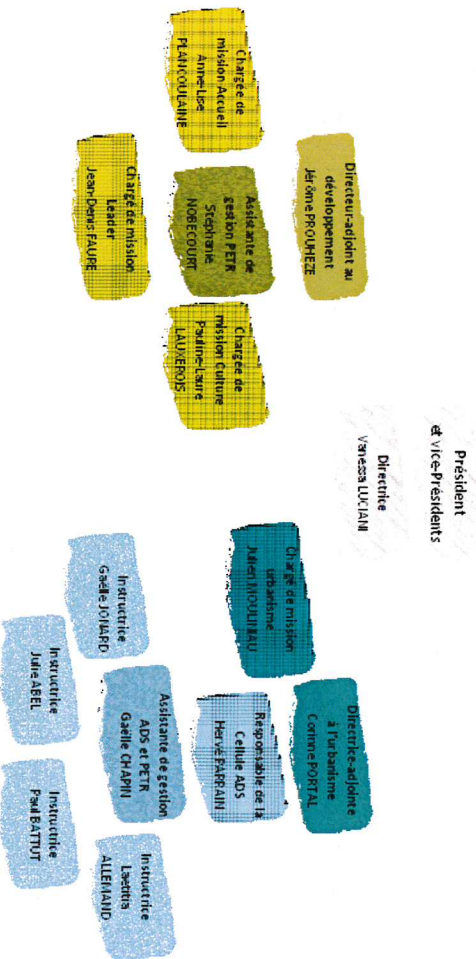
Président
et vice-Présidents

Directrice
Vanessa LUCIANI

Directeur-adjoint au développement
Jérôme PROUHEZE

Chargée de mission Accueil
Anne-Lise PLANCOULAINE

Assistante de gestion PETR
Stéphanie NOBECOURT

Chargée de mission Culture
Pauline-Laure LAUXEROIS

Chargé de mission Leader
Jean-Denis FAURE

Directrice-adjointe à l'urbanisme
Corinne PORTAL

Chargé de mission urbanisme
Julien MOULINEAU

Responsable de la Cellule ADS
Hervé PARRAIN

Assistante de gestion ADS et PETR
Gaëlle CHAPON

Instructrice
Gaëlle JOUARD

Instructrice
Julie ABEL

Instructrice
Paul BATTUT

Instructrice
Laetitia ALLEMAND